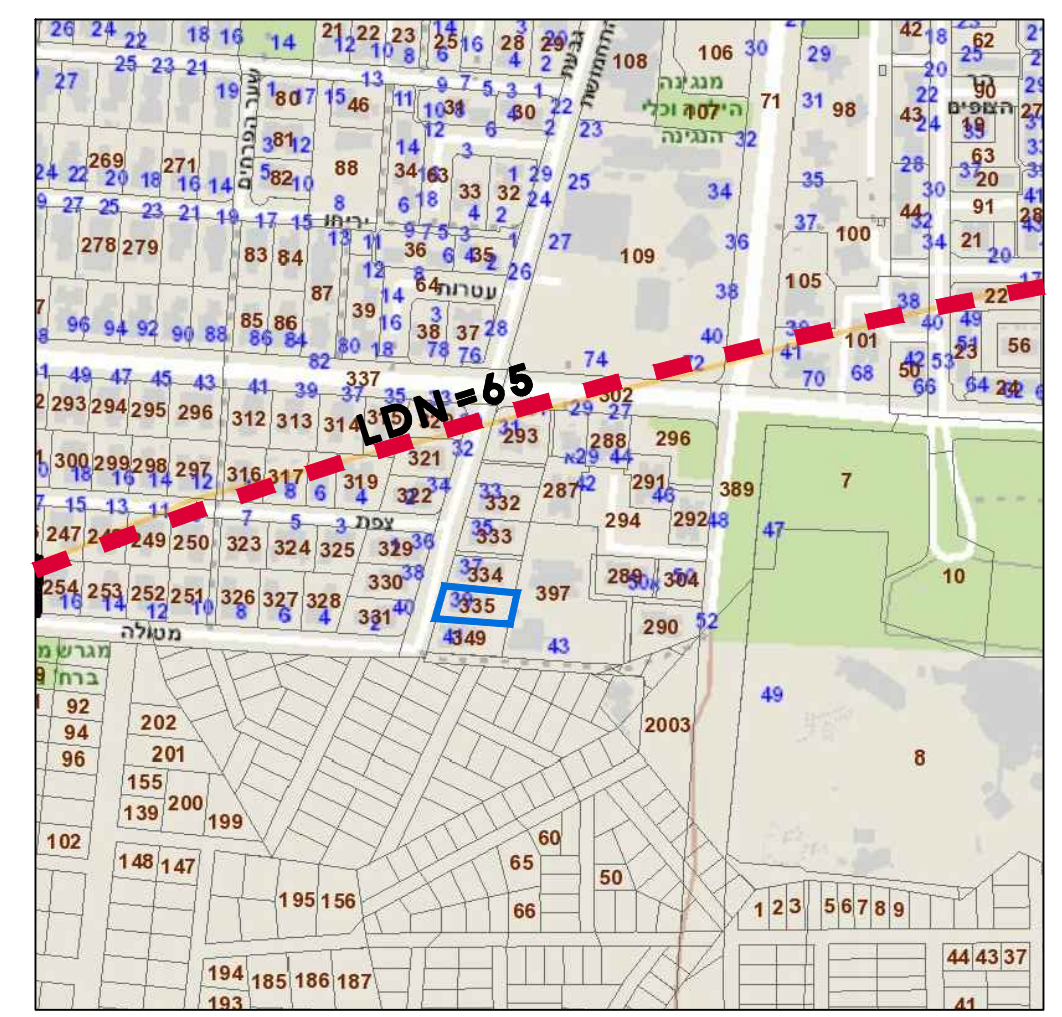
LDN=65

מטולה
צפת
עטרות
יריחו
שער הפרחים
גבעת התחמושת
מנגינה
הילה וכלי
הנגינה
הצופים
הר
מגרש
ברח

26 24 22 18 16 14 21 22 23 12 10 8 14 25 16 6 3 28 4 29 2 108 106 30 29 42 18 62
27 25 23 21 13 9 7 5 3 1 19 80 17 15 46 11 10 31 30 22 71 31 98 20 90 22 43 24 19 27
81 12 3 82 10 5 88 34 63 12 6 2 23 32 28 63
269 271 24 22 20 18 16 14 3 33 32 29 25 34 35 37 30 20
9 27 25 23 21 19 17 15 8 6 18 1 24 41 107 44 91 28
278 279 83 84 13 11 9 7 5 3 4 2 36 35 27 109 100 32 34 21
12 8 36 6 4 2 26 105 20 17
87 64 14 39 16 38 37 28 38 22
96 94 92 90 88 85 86 86 84 82 80 18 78 76 40 39 41 101 38 40 49 23 56
74 72 70 68 50 42 53 51 66 64 24 62
49 47 45 43 41 39 37 337 35 33 302
293 294 295 296 312 313 314 315 31 293 29 27 288 296
300 299 298 297 316 317 321 32 29א 44 291
18 16 14 12 10 8 6 4 319 34 322 33 332 287 42 46 389 7
15 13 11 9 7 5 3 248 249 250 323 324 325 329 36 35 333 294 292 48 47
254 253 252 251 326 327 328 330 331 16 14 12 10 8 6 4 2 40 38 37 334 289 304 50 10
39 335 397 290 52
41 349 43
92 94 96 202 201 155 139 200 199 102 148 147 2003 49 8
60 65 50 66
195 156 1 2 3 5 6 7 8 9
194 185 186 187 193 44 43 37 41